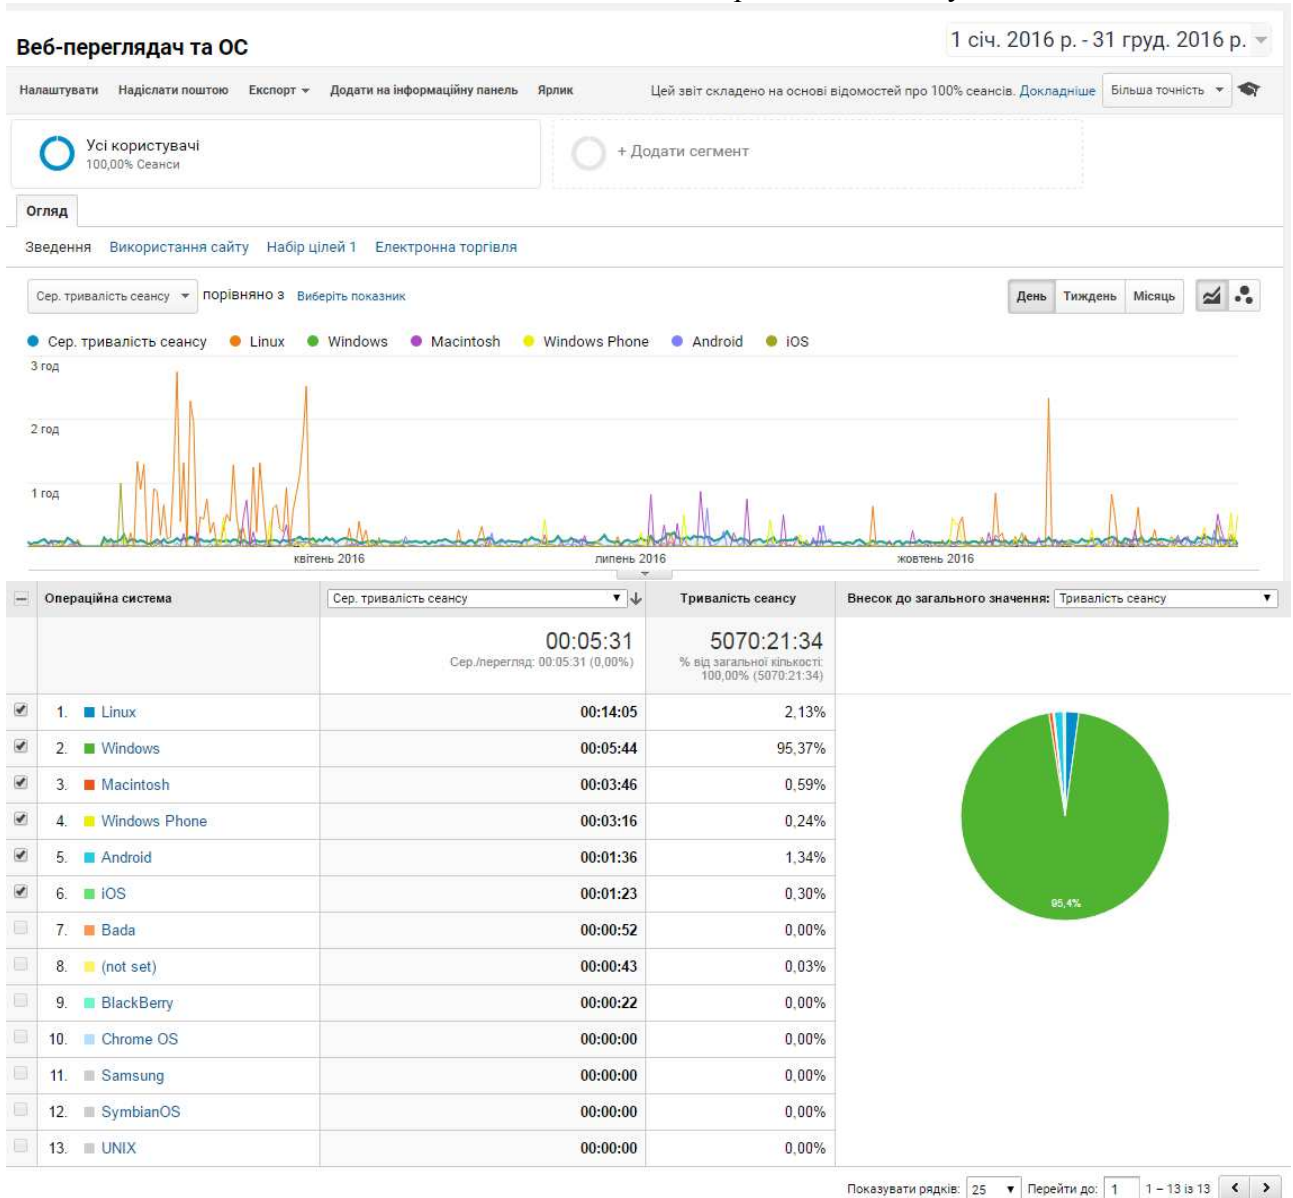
Веб-переглядач та ОС

1 січ. 2016 р. - 31 груд. 2016 р.

Налаштувати Надіслати поштою Експорт Додати на інформаційну панель Ярлик

Цей звіт складено на основі відомостей про 100% сеансів. Докладніше Більша точність

Усі користувачі
100,00% Сеанси

+ Додати сегмент

Огляд

Зведення Використання сайту Набір цілей 1 Електронна торгівля

Сер. тривалість сеансу порівняно з Виберіть показник

День Тиждень Місяць

Сер. тривалість сеансу Linux Windows Macintosh Windows Phone Android iOS

3 год
2 год
1 год

квітень 2016 липень 2016 жовтень 2016

| | Операційна система | Сер. тривалість сеансу | Тривалість сеансу | Внесок до загального значення: Тривалість сеансу |
|---|---|---|---|---|
| | | 00:05:31 Сер./перегляд: 00:05:31 (0,00%) | 5070:21:34 % від загальної кількості: 100,00% (5070:21:34) | |
| | 1. Linux | 00:14:05 | 2,13% | |
| | 2. Windows | 00:05:44 | 95,37% | |
| | 3. Macintosh | 00:03:46 | 0,59% | |
| | 4. Windows Phone | 00:03:16 | 0,24% | |
| | 5. Android | 00:01:36 | 1,34% | |
| | 6. iOS | 00:01:23 | 0,30% | |
| | 7. Bada | 00:00:52 | 0,00% | |
| | 8. (not set) | 00:00:43 | 0,03% | |
| | 9. BlackBerry | 00:00:22 | 0,00% | |
| | 10. Chrome OS | 00:00:00 | 0,00% | |
| | 11. Samsung | 00:00:00 | 0,00% | |
| | 12. SymbianOS | 00:00:00 | 0,00% | |
| | 13. UNIX | 00:00:00 | 0,00% | |

95,4%

Показувати рядків: 25 Перейти до: 1 1 – 13 із 13